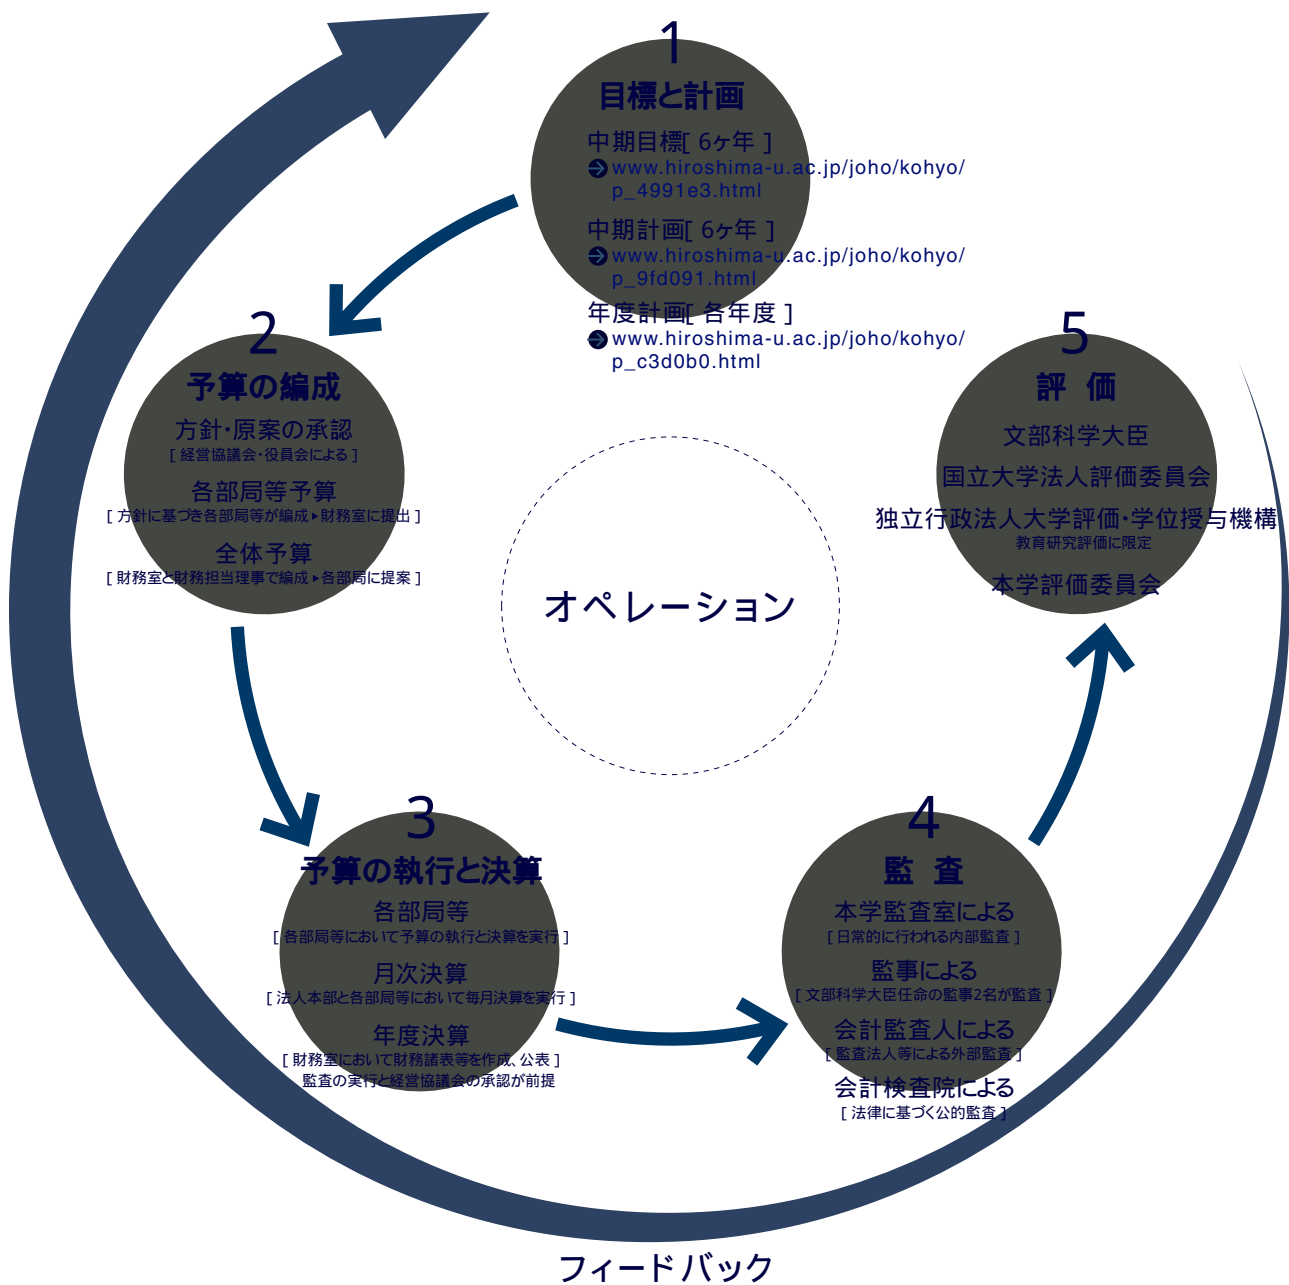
1
目標と計画
中期目標[ 6ヶ年 ]
www.hiroshima-u.ac.jp/joho/kohyo/p_4991e3.html
中期計画[ 6ヶ年 ]
www.hiroshima-u.ac.jp/joho/kohyo/p_9fd091.html
年度計画[ 各年度 ]
www.hiroshima-u.ac.jp/joho/kohyo/p_c3d0b0.html

2
予算の編成
方針･原案の承認
[ 経営協議会･役員会による ]
各部局等予算
[ 方針に基づき各部局等が編成 ▸ 財務室に提出 ]
全体予算
[ 財務室と財務担当理事で編成 ▸ 各部局に提案 ]

オペレーション

5
評 価
文部科学大臣
国立大学法人評価委員会
独立行政法人大学評価･学位授与機構
教育研究評価に限定
本学評価委員会

3
予算の執行と決算
各部局等
[ 各部局等において予算の執行と決算を実行 ]
月次決算
[ 法人本部と各部局等において毎月決算を実行 ]
年度決算
[ 財務室において財務諸表等を作成、公表 ]
監査の実行と経営協議会の承認が前提

4
監 査
本学監査室による
[ 日常的に行われる内部監査 ]
監事による
[ 文部科学大臣任命の監事2名が監査 ]
会計監査人による
[ 監査法人等による外部監査 ]
会計検査院による
[ 法律に基づく公的監査 ]

フィードバック